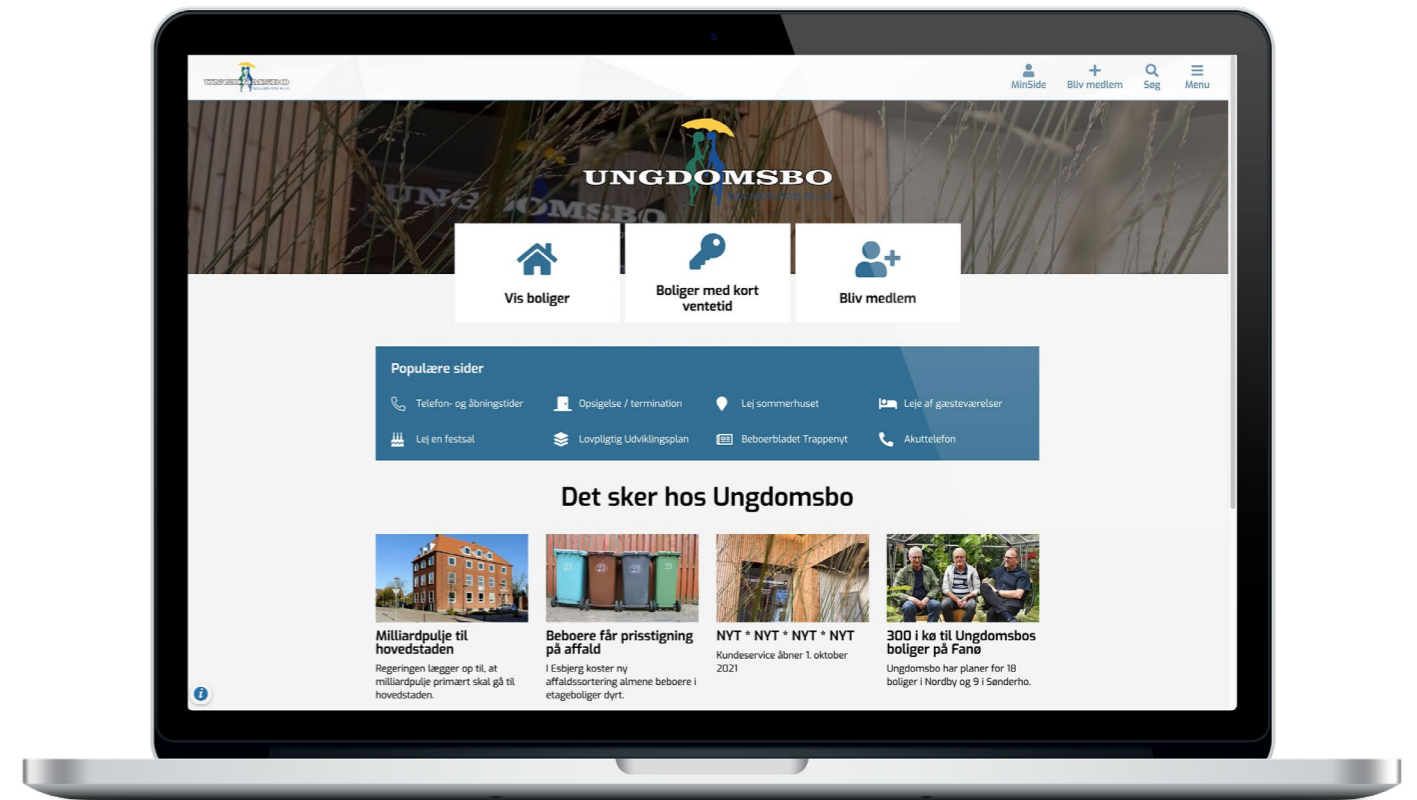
UNGDOMSBO

MinSide
Bliv medlem
Søg
Menu

UNGDOMSBO

Vis boliger

Boliger med kort ventetid

Bliv medlem

Populære sider

Telefon- og åbningstider
Opsigelse / termination
Lej sommerhuset
Leje af gæsteværelser
Lej en festsal
Lovpligtig Udviklingsplan
Beboerbladet Trappenyt
Akuttelefon

Det sker hos Ungdomsbo

Milliardpulje til hovedstaden
Regeringen lægger op til, at milliardpulje primært skal gå til hovedstaden.

Beboere får prisstigning på affald
I Esbjerg koster ny affaldssortering almene beboere i etageboliger dyrt.

NYT * NYT * NYT * NYT
Kundeservice åbner 1. oktober 2021

300 i kø til Ungdomsbos boliger på Fanø
Ungdomsbo har planer for 18 boliger i Nordby og 9 i Sønderho.